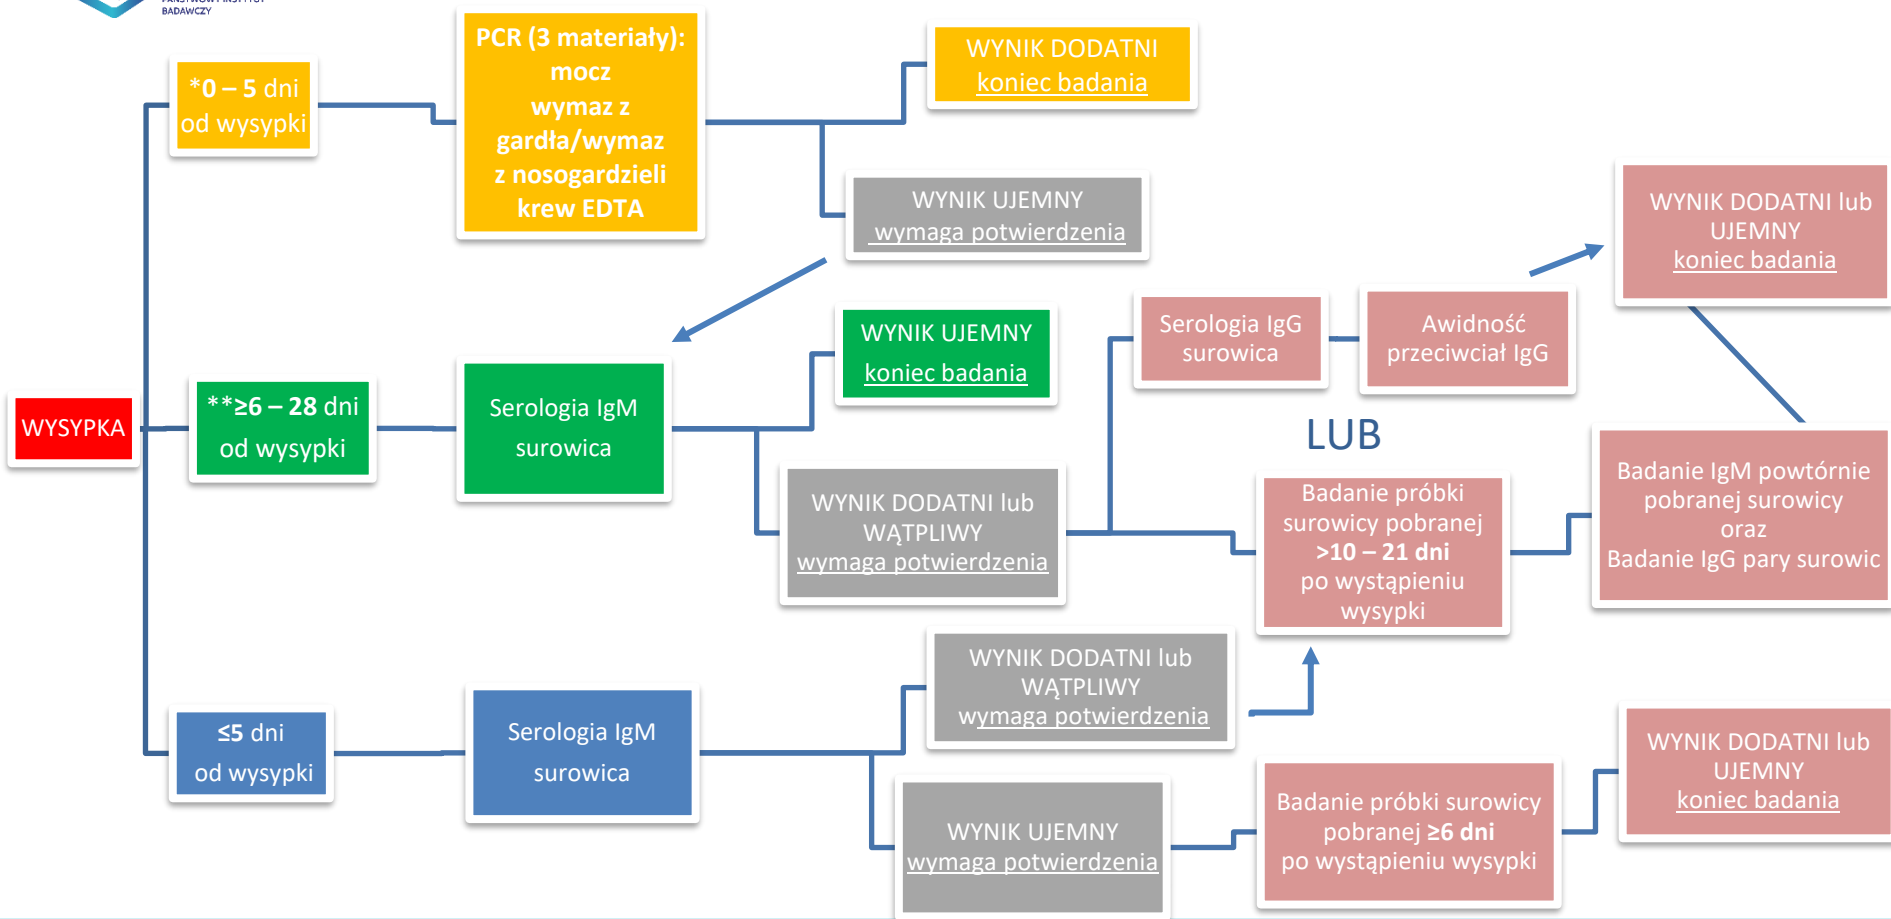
BADAWCZY

WYSYPKA

*0 – 5 dni od wysypki

PCR (3 materiały): mocz wymaz z gardła/wymaz z nosogardzieli krew EDTA

WYNIK DODATNI koniec badania

WYNIK UJEMNY wymaga potwierdzenia

**≥6 – 28 dni od wysypki

Serologia IgM surowica

WYNIK UJEMNY koniec badania

WYNIK DODATNI lub WĄTPLIWY wymaga potwierdzenia

Serologia IgG surowica

Awidność przeciwciał IgG

WYNIK DODATNI lub UJEMNY koniec badania

LUB

Badanie próbki surowicy pobranej >10 – 21 dni po wystąpieniu wysypki

Badanie IgM powtórnie pobranej surowicy oraz Badanie IgG pary surowic

≤5 dni od wysypki

Serologia IgM surowica

WYNIK DODATNI lub WĄTPLIWY wymaga potwierdzenia

WYNIK UJEMNY wymaga potwierdzenia

Badanie próbki surowicy pobranej ≥6 dni po wystąpieniu wysypki

WYNIK DODATNI lub UJEMNY koniec badania